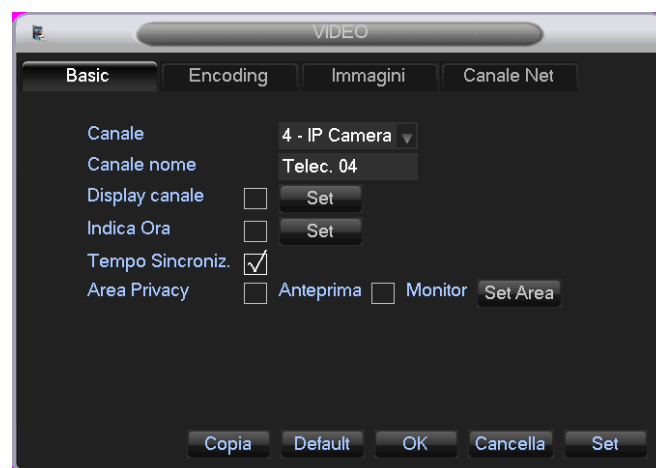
VIDEO

Basic Encoding Immagini Canale Net

Canale 4 - IP Camera
Canale nome Telec. 04
Display canale Set
Indica Ora Set
Tempo Sincroniz. √
Area Privacy Anteprima Monitor Set Area

Copia Default OK Cancella Set